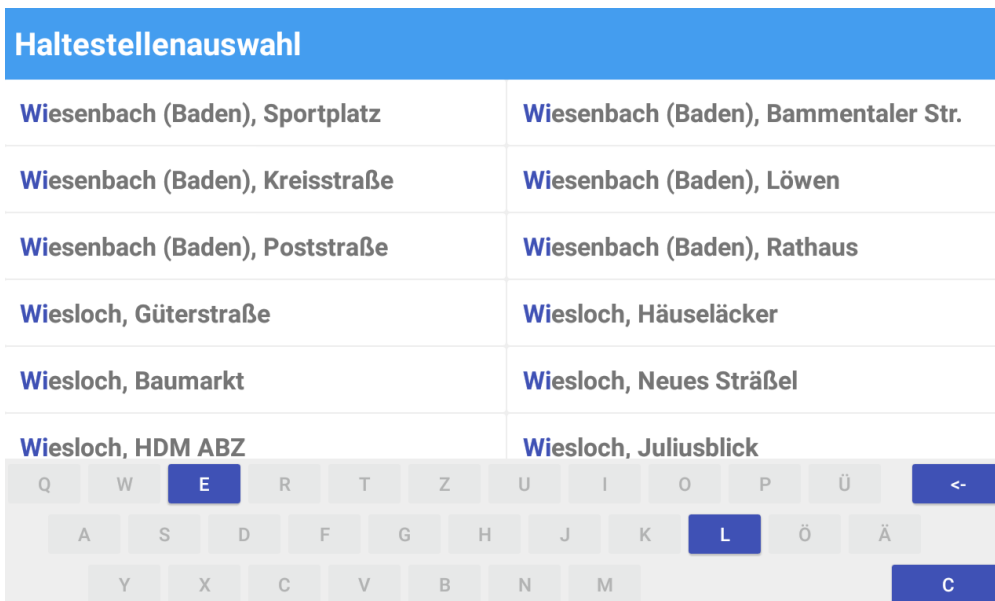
Haltestellenauswahl

| | |
|---|---|
| Wiesenbach (Baden), Sportplatz | Wiesenbach (Baden), Bammentaler Str. |
| Wiesenbach (Baden), Kreisstraße | Wiesenbach (Baden), Löwen |
| Wiesenbach (Baden), Poststraße | Wiesenbach (Baden), Rathaus |
| Wiesloch, Güterstraße | Wiesloch, Häuseläcker |
| Wiesloch, Baumarkt | Wiesloch, Neues Sträßel |
| Wiesloch, HDM ABZ | Wiesloch, Juliusblick |

Q W E R T Z U I O P Ü <-
A S D F G H J K L Ö Ä
Y X C V B N M C